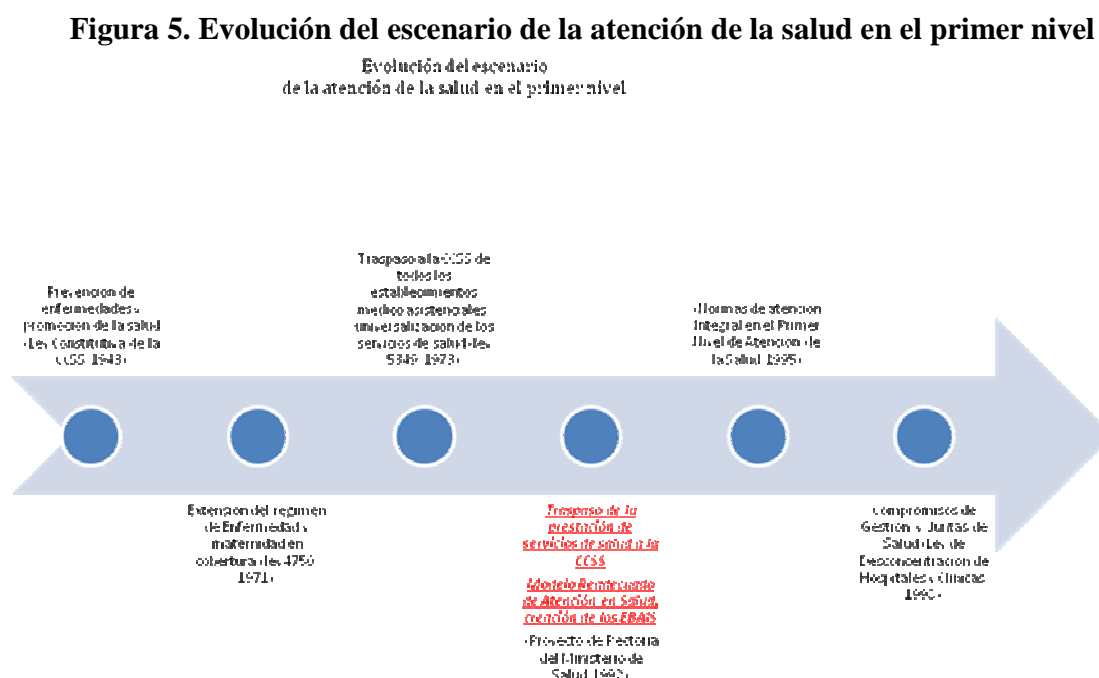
Figura 5. Evolución del escenario de la atención de la salud en el primer nivel

Evolución del escenario de la atención de la salud en el primer nivel

Prevención de enfermedades y promoción de la salud (Ley Constitutiva de la CCSS 1943)

Traspaso a la CCSS de todos los establecimientos médico asistenciales (universalización de los servicios de salud (Ley 5349 1973)

(Normas de atención integral en el Primer Nivel de Atención de la Salud 1995)

Extensión del régimen de Enfermedad y maternidad en cobertura (Ley 4750 1971)

Traspaso de la prestación de servicios de salud a la CCSS

Modelo Readecuado de Atención en Salud, creación de los EBAIS

(Proyecto de Rectoría del Ministerio de Salud 1992)

Compromisos de Gestión y Juntas de Salud (Ley de Desconcentración de Hospitales y Clínicas 1998)